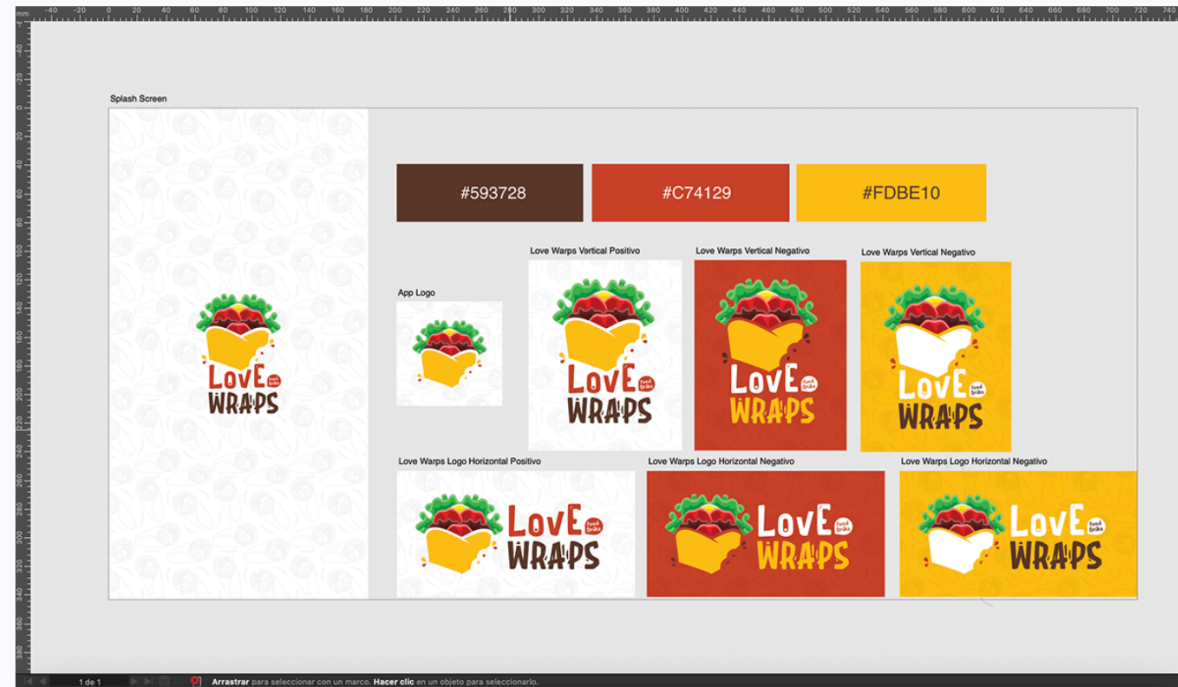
mm -40 -20 0 20 40 60 80 100 120 140 160 180 200 220 240 260 280 300 320 340 360 380 400 420 440 460 480 500 520 540 560 580 600 620 640 660 680 700 720 740

Splash Screen

LOVE Food Drinks WRAPS

#593728

#C74129

#FDBE10

App Logo

Love Warps Vertical Positivo

LOVE Food Drinks WRAPS

Love Warps Vertical Negativo

LOVE Food Drinks WRAPS

Love Warps Vertical Negativo

LOVE Food Drinks WRAPS

Love Warps Logo Horizontal Positivo

LOVE Food Drinks WRAPS

Love Warps Logo Horizontal Negativo

LOVE Food Drinks WRAPS

Love Warps Logo Horizontal Negativo

LOVE Food Drinks WRAPS

1 de 1

Arrastrar para seleccionar con un marco. Hacer clic en un objeto para seleccionarlo.